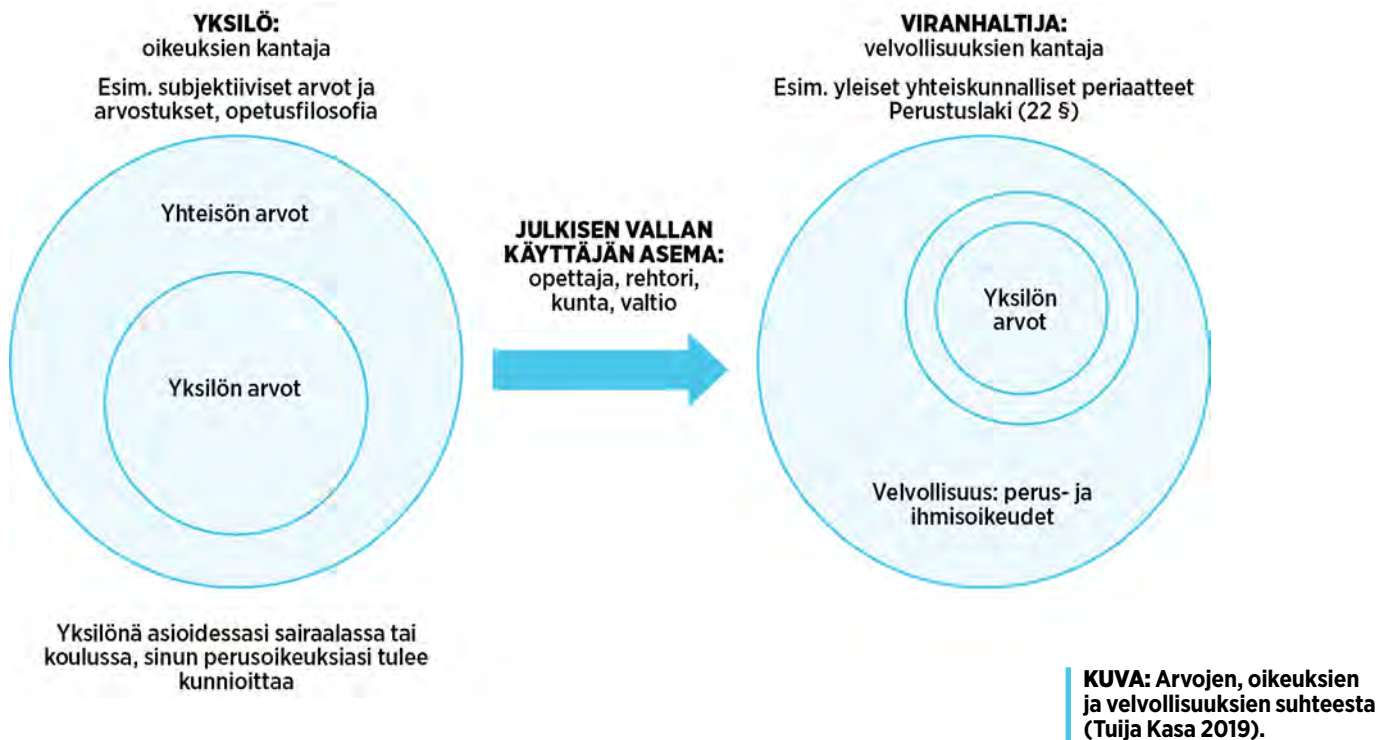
YKSILÖ:
oikeuksien kantaja

Esim. subjektiiviset arvot ja arvostukset, opetusfilosofia

Yhteisön arvot

Yksilön arvot

Yksilönä asioidessasi sairaalassa tai koulussa, sinun perusoikeuksiasi tulee kunnioittaa

JULKISEN VALLAN KÄYTTÄJÄN ASEMA:
opettaja, rehtori, kunta, valtio

VIRANHALTIJA:
velvollisuuksien kantaja

Esim. yleiset yhteiskunnalliset periaatteet Perustuslaki (22 §)

Yksilön arvot

Velvollisuus: perus- ja ihmisoikeudet

KUVA: Arvojen, oikeuksien ja velvollisuuksien suhteesta (Tuija Kasa 2019).